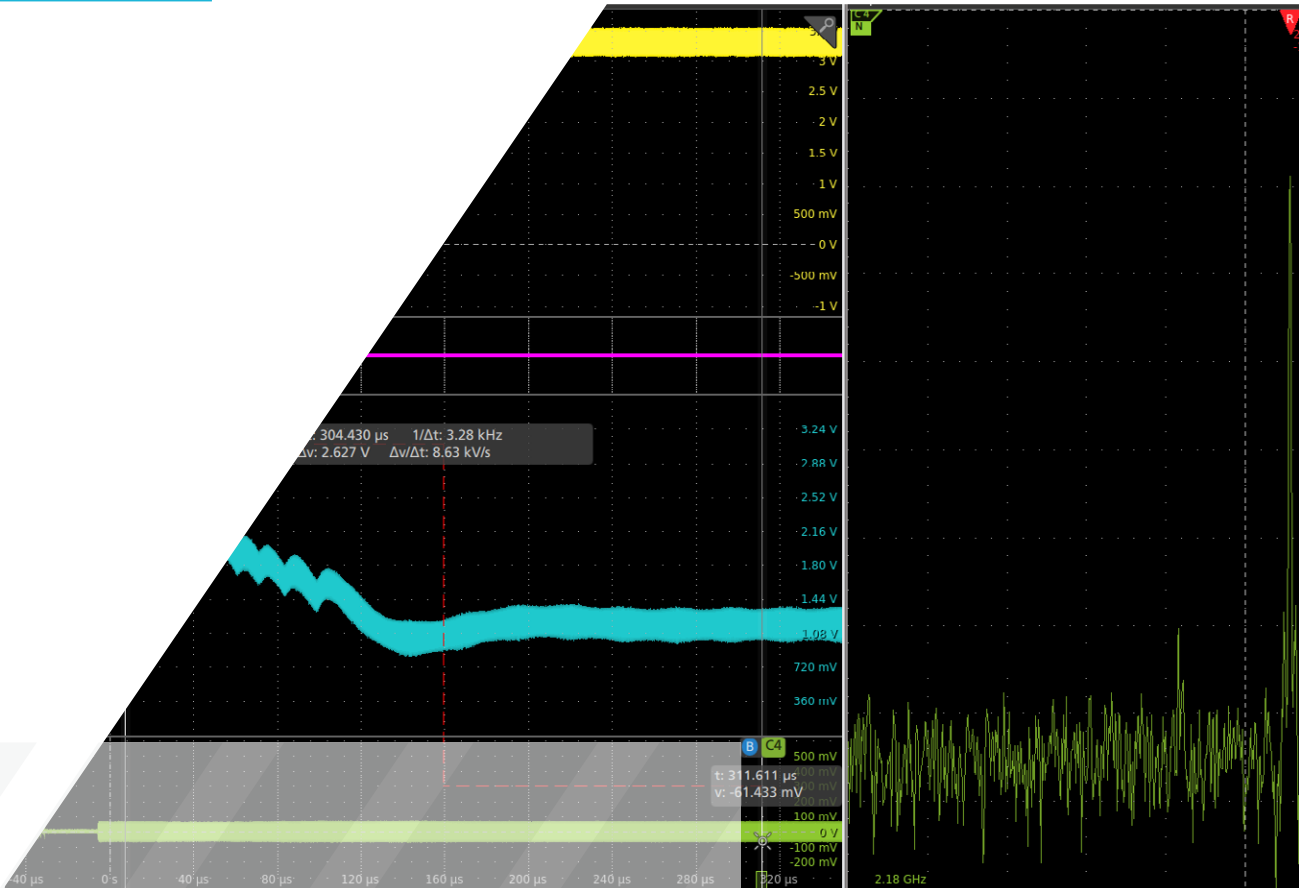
3 V
2.5 V
2 V
1.5 V
1 V
500 mV
0 V
-500 mV
-1 V

t: 304.430 µs 1/Δt: 3.28 kHz
Δv: 2.627 V Δv/Δt: 8.63 kV/s

3.24 V
2.88 V
2.52 V
2.16 V
1.80 V
1.44 V
1.08 V
720 mV
360 mV

B C4
500 mV
t: 311.611 µs
v: -61.433 mV
100 mV
0 V
-100 mV
-200 mV

40 µs 0 s 40 µs 80 µs 120 µs 160 µs 200 µs 240 µs 280 µs 320 µs

C4 N
R
2.18 GHz